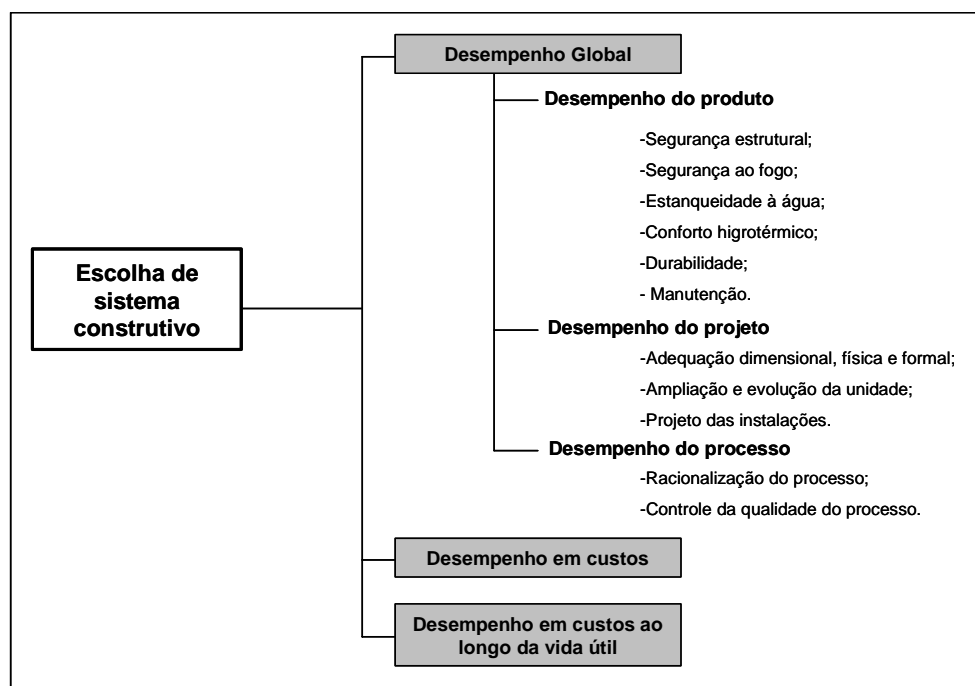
Escolha de sistema construtivo

Desempenho Global

Desempenho do produto

-Segurança estrutural;

-Segurança ao fogo;

-Estanqueidade à água;

-Conforto higrotérmico;

-Durabilidade;

- Manutenção.

Desempenho do projeto

-Adequação dimensional, física e formal;

-Ampliação e evolução da unidade;

-Projeto das instalações.

Desempenho do processo

-Racionalização do processo;

-Controle da qualidade do processo.

Desempenho em custos

Desempenho em custos ao longo da vida útil